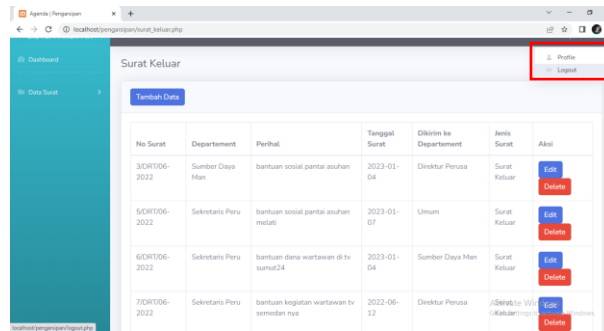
Agenda | Pengarsipan
localhost/pengarsipan/surat_keluar.php

Dashboard
Data Surat

Surat Keluar

Profile
Logout

Tambah Data

| No Surat | Departement | Perihal | Tanggal Surat | Dikirim ke Departement | Jenis Surat | Aksi |
|---|---|---|---|---|---|---|
| 3/DRT/06-2022 | Sumber Daya Man | bantuan sosial pantai asuhan | 2023-01-04 | Direktur Perusa | Surat Keluar | Edit Delete |
| 5/DRT/06-2022 | Sekretaris Peru | bantuan sosial pantai asuhan melati | 2023-01-07 | Umum | Surat Keluar | Edit Delete |
| 6/DRT/06-2022 | Sekretaris Peru | bantuan dana wartawan di tv sumut24 | 2023-01-04 | Sumber Daya Man | Surat Keluar | Edit Delete |
| 7/DRT/06-2022 | Sekretaris Peru | bantuan kegiatan wartawan tv semedan nya | 2022-06-12 | Direktur Perusa | Surat Keluar | Edit Delete |

Activate Windows
Go to Settings to activate Windows.

localhost/pengarsipan/logout.php